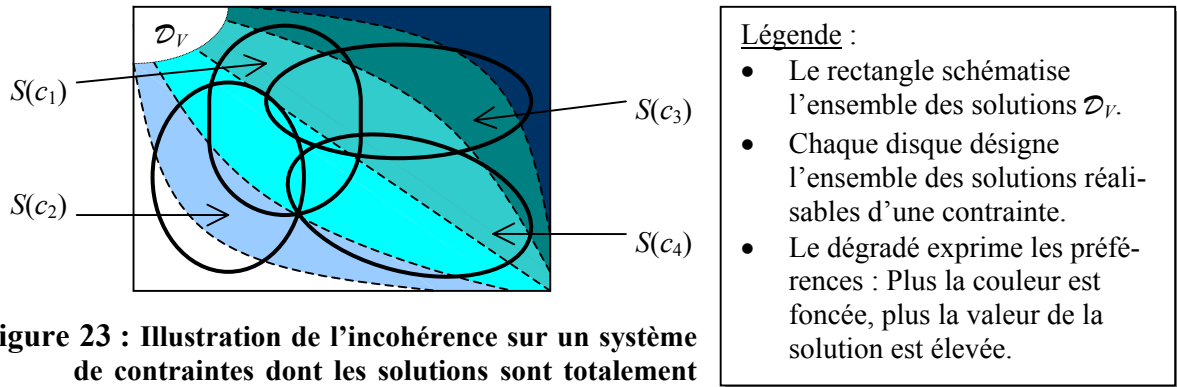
$\mathcal{D}_V$

$S(c_1)$

$S(c_2)$

$S(c_3)$

$S(c_4)$

Légende :

- Le rectangle schématise l'ensemble des solutions $\mathcal{D}_V$.
- Chaque disque désigne l'ensemble des solutions réalisables d'une contrainte.
- Le dégradé exprime les préférences : Plus la couleur est foncée, plus la valeur de la solution est élevée.

igure 23 : Illustration de l'incohérence sur un système de contraintes dont les solutions sont totalement